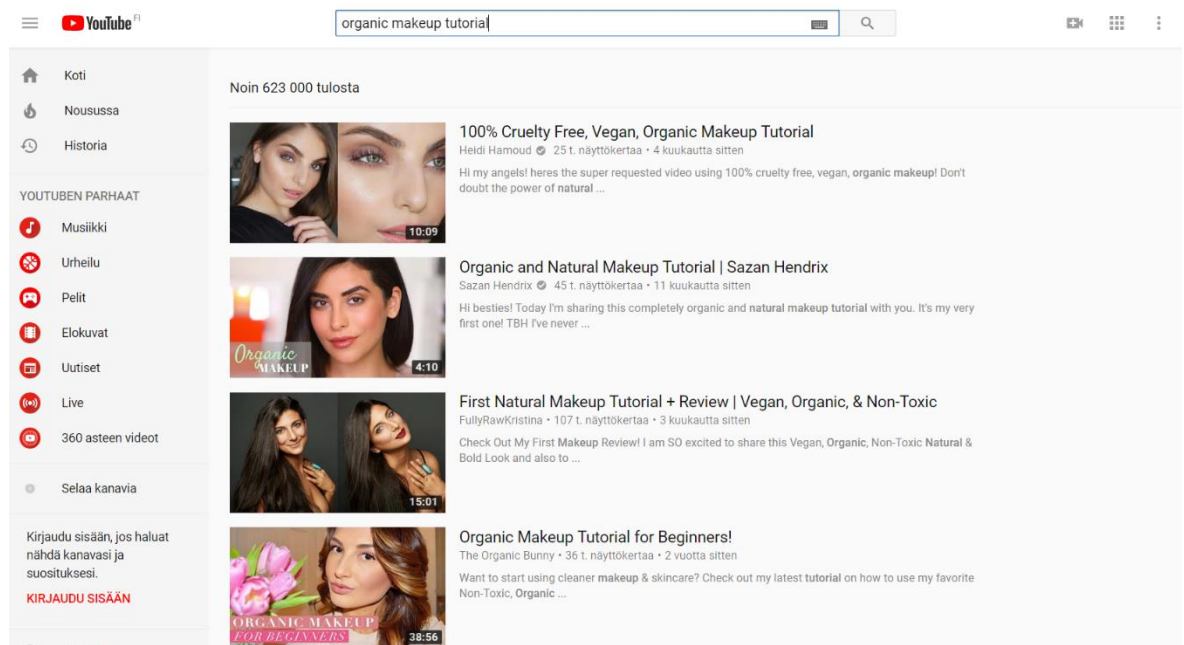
YouTube FI

organic makeup tutorial

Koti
Nousussa
Historia

YOUTUBEN PARHAAT
Musiikki
Urheilu
Pelit
Elokuvat
Uutiset
Live
360 asteen videot

Selaa kanavia

Kirjaudu sisään, jos haluat nähdä kanavasi ja suosituksesi.
KIRJAUDU SISÄÄN

Noin 623 000 tulosta

10:09
100% Cruelty Free, Vegan, Organic Makeup Tutorial
Heidi Hamoud • 25 t. näyttökertaa • 4 kuukautta sitten
Hi my angels! heres the super requested video using 100% cruelty free, vegan, organic makeup! Don't doubt the power of natural ...

Organic MAKEUP
4:10
Organic and Natural Makeup Tutorial | Sazan Hendrix
Sazan Hendrix • 45 t. näyttökertaa • 11 kuukautta sitten
Hi besties! Today I'm sharing this completely organic and natural makeup tutorial with you. It's my very first one! TBH I've never ...

15:01
First Natural Makeup Tutorial + Review | Vegan, Organic, & Non-Toxic
FullyRawKristina • 107 t. näyttökertaa • 3 kuukautta sitten
Check Out My First Makeup Review! I am SO excited to share this Vegan, Organic, Non-Toxic Natural & Bold Look and also to ...

ORGANIC MAKEUP FOR BEGINNERS
38:56
Organic Makeup Tutorial for Beginners!
The Organic Bunny • 36 t. näyttökertaa • 2 vuotta sitten
Want to start using cleaner makeup & skincare? Check out my latest tutorial on how to use my favorite Non-Toxic, Organic ...